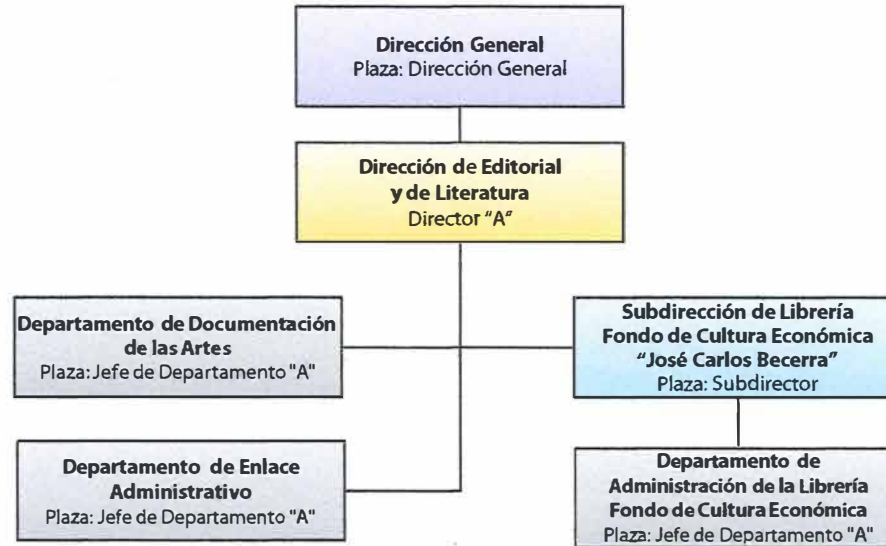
Dirección General
Plaza: Dirección General

Dirección de Editorial y de Literatura
Director "A"

Departamento de Documentación de las Artes
Plaza: Jefe de Departamento "A"

Subdirección de Librería Fondo de Cultura Económica "José Carlos Becerra"
Plaza: Subdirector

Departamento de Enlace Administrativo
Plaza: Jefe de Departamento "A"

Departamento de Administración de la Librería Fondo de Cultura Económica
Plaza: Jefe de Departamento "A"